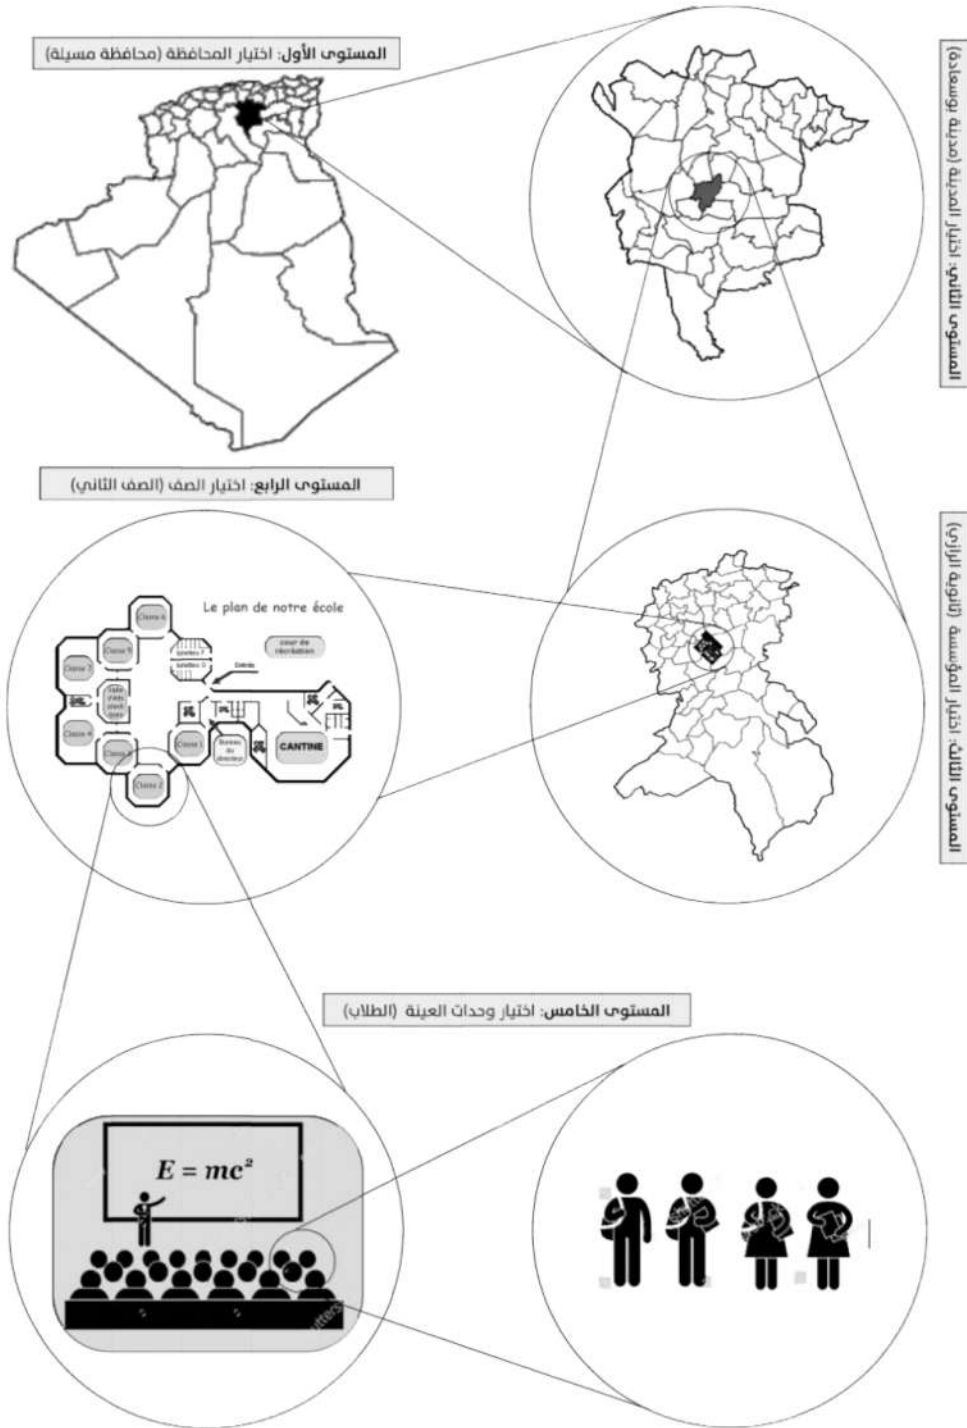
المستوى الأول: اختيار المحافظة (محافظة مسيلة)

المستوى الثاني: اختيار المدينة (مدينة بوسعادة)

المستوى الرابع: اختيار الصف (الصف الثاني)

المستوى الثالث: اختيار المؤسسة (ثانوية الرازي)

Le plan de notre école

Classe 6

Classe 5

Classe 7

Salle d'arts plastiques

Classe 4

Classe 3

Classe 2

Classe 1

toilettes F

toilettes G

Entrée

cour de récréation

Bureau du directeur

CANTINE

المستوى الخامس: اختيار وحدات العينة (الطلاب)

$E = mc^2$